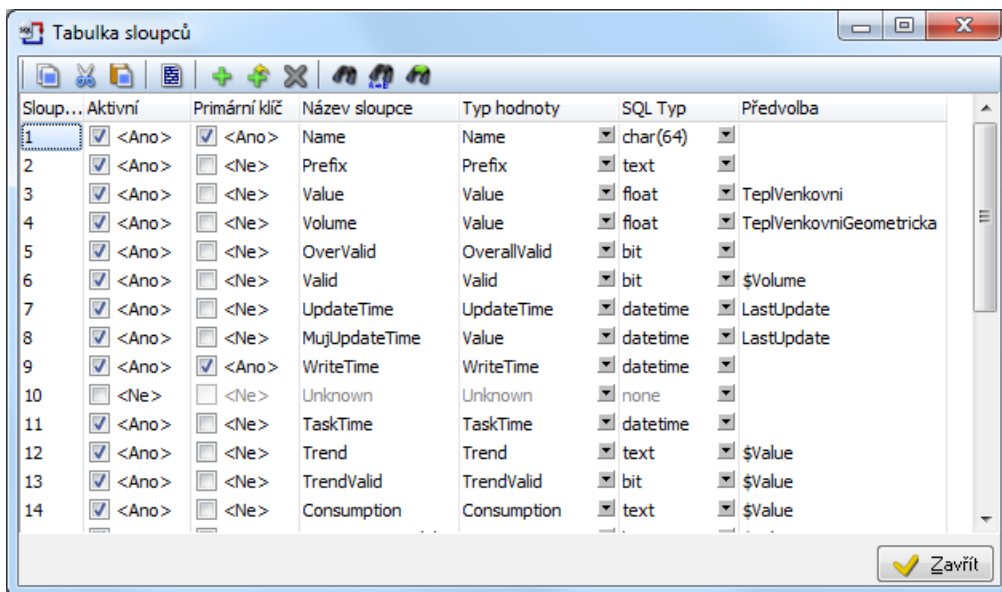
Tabulka sloupců

| Sloup... | Aktivní | Primární klíč | Název sloupce | Typ hodnoty | SQL Typ | Předvolba |
|---|---|---|---|---|---|---|
| 1 | <Ano> | <Ano> | Name | Name | char(64) | |
| 2 | <Ano> | <Ne> | Prefix | Prefix | text | |
| 3 | <Ano> | <Ne> | Value | Value | float | TeplVenkovni |
| 4 | <Ano> | <Ne> | Volume | Value | float | TeplVenkovniGeometricka |
| 5 | <Ano> | <Ne> | OverValid | OverallValid | bit | |
| 6 | <Ano> | <Ne> | Valid | Valid | bit | $Volume |
| 7 | <Ano> | <Ne> | UpdateTime | UpdateTime | datetime | LastUpdate |
| 8 | <Ano> | <Ne> | MujUpdateTime | Value | datetime | LastUpdate |
| 9 | <Ano> | <Ano> | WriteTime | WriteTime | datetime | |
| 10 | <Ne> | <Ne> | Unknown | Unknown | none | |
| 11 | <Ano> | <Ne> | TaskTime | TaskTime | datetime | |
| 12 | <Ano> | <Ne> | Trend | Trend | text | $Value |
| 13 | <Ano> | <Ne> | TrendValid | TrendValid | bit | $Value |
| 14 | <Ano> | <Ne> | Consumption | Consumption | text | $Value |

Zavřít